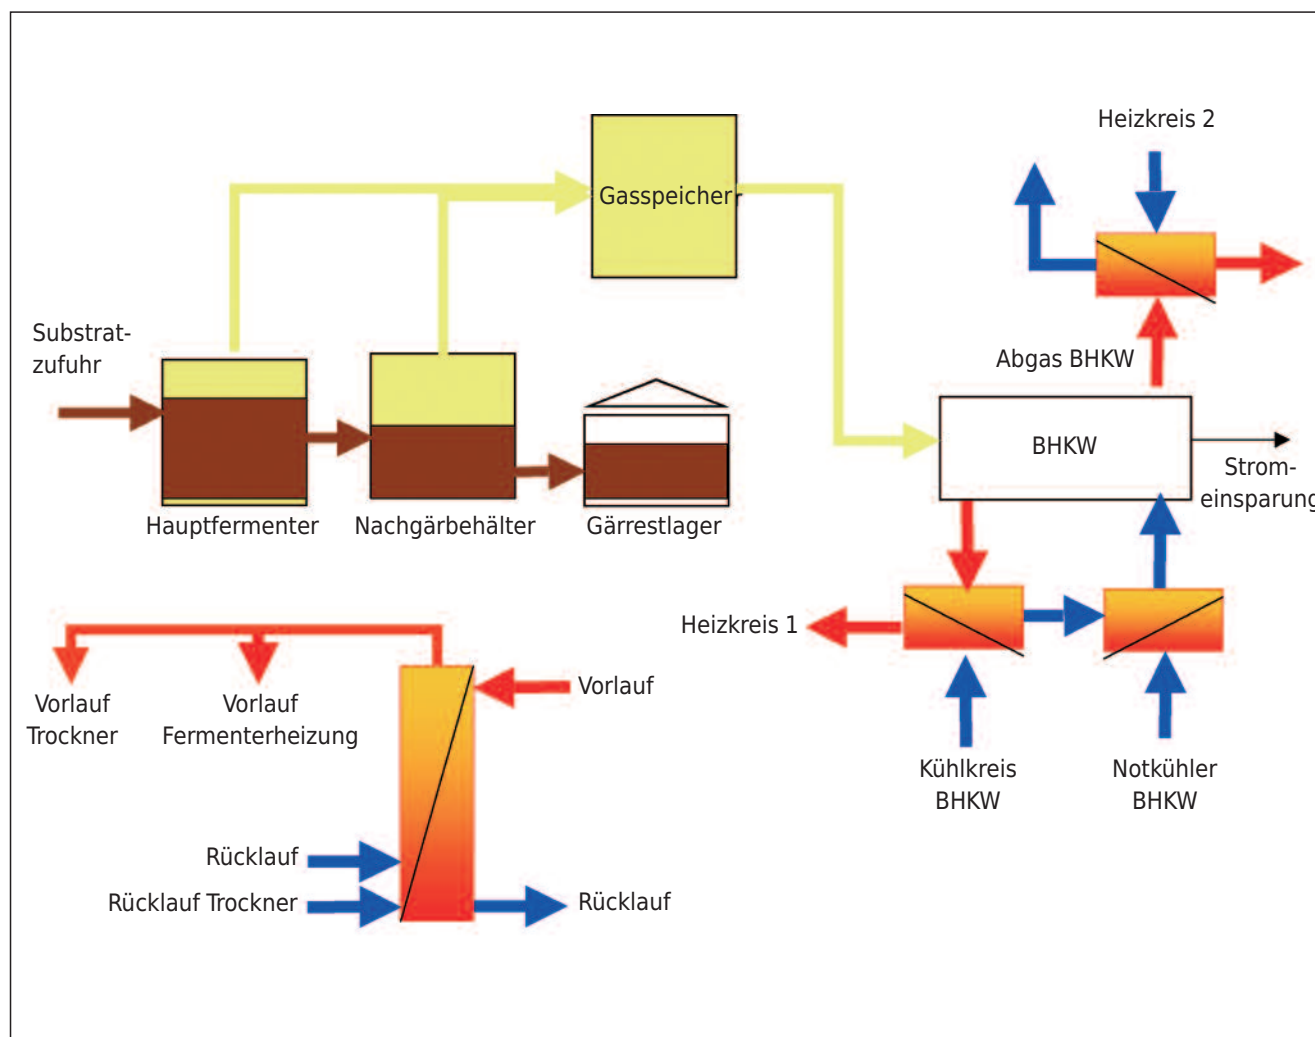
Heizkreis 2

Gasspeicher

Substrat-zufuhr

Abgas BHKW

BHKW

Strom-einsparung

Hauptfermenter

Nachgärbehälter

Gärrestlager

Heizkreis 1

Vorlauf

Vorlauf Trockner

Vorlauf Fermenterheizung

Kühlkreis BHKW

Notkühler BHKW

Rücklauf

Rücklauf Trockner

Rücklauf